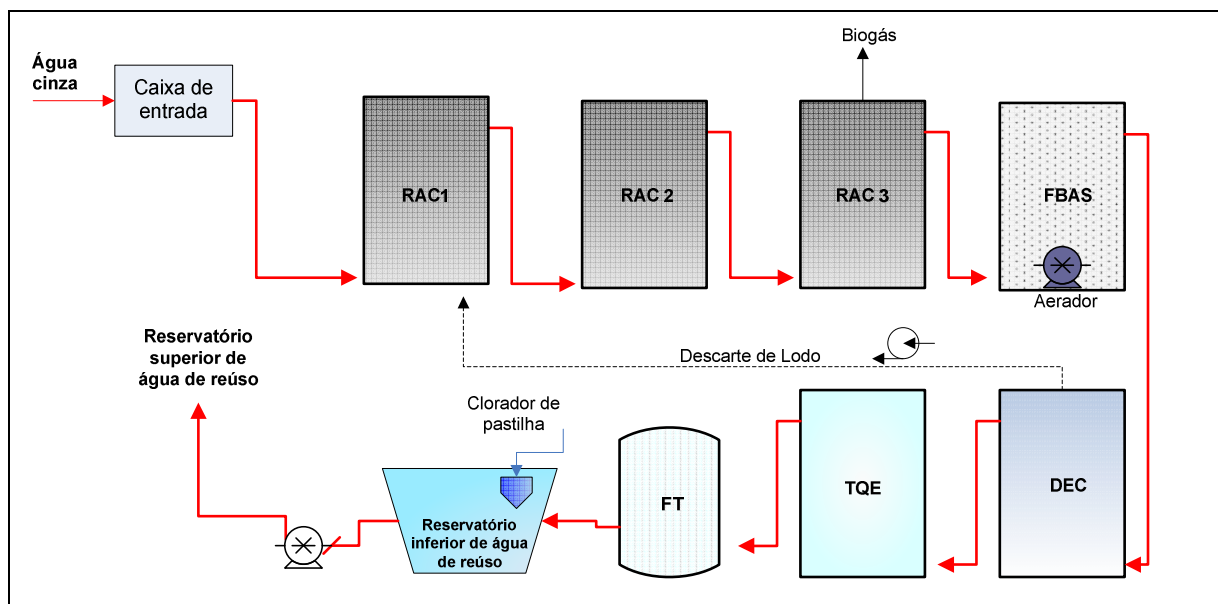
Água cinza

Caixa de entrada

Biogás

RAC1

RAC 2

RAC 3

FBAS

Aerador

Reservatório superior de água de reúso

Descarte de Lodo

Clorador de pastilha

Reservatório inferior de água de reúso

FT

TQE

DEC